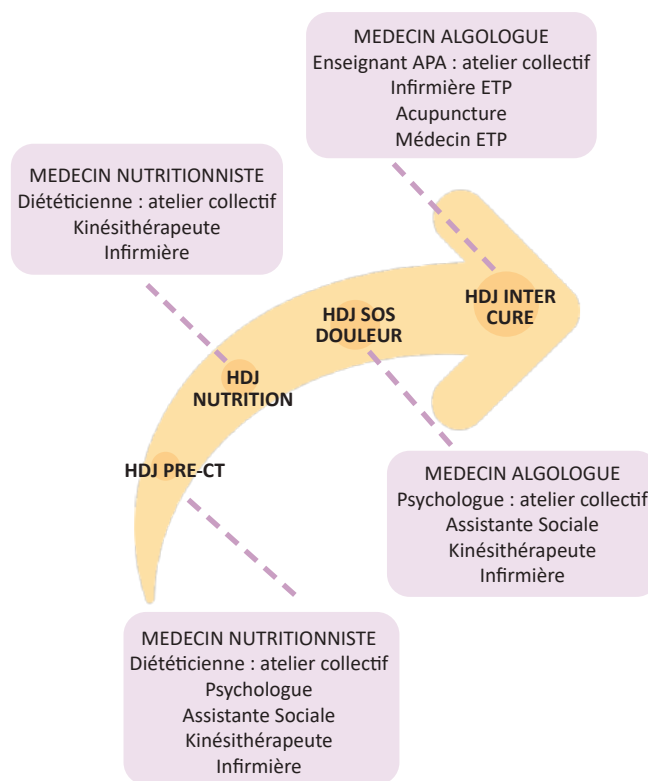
MEDECIN ALGOLOGUE
Enseignant APA : atelier collectif
Infirmière ETP
Acupuncture
Médecin ETP

MEDECIN NUTRITIONNISTE
Diététicienne : atelier collectif
Kinésithérapeute
Infirmière

HDJ INTER CURE

HDJ SOS DOULEUR

HDJ NUTRITION

HDJ PRE-CT

MEDECIN ALGOLOGUE
Psychologue : atelier collectif
Assistante Sociale
Kinésithérapeute
Infirmière

MEDECIN NUTRITIONNISTE
Diététicienne : atelier collectif
Psychologue
Assistante Sociale
Kinésithérapeute
Infirmière